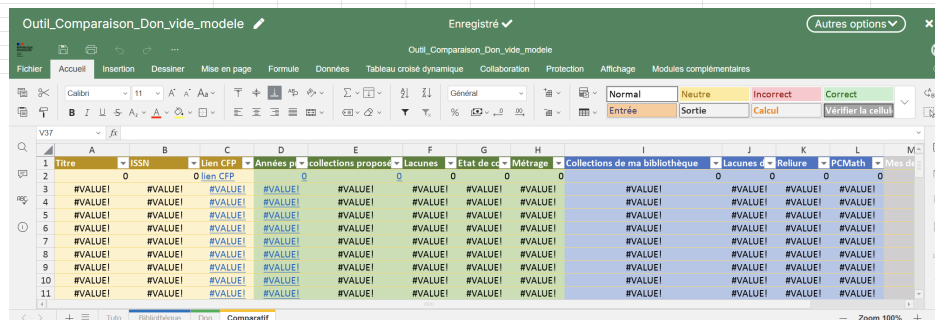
Outil_Comparaison_Don_vide_modele

Enregistré ✔

Autres options

Outil_Comparaison_Don_vide_modele

Fichier Accueil Insertion Dessiner Mise en page Formule Données Tableau croisé dynamique Collaboration Protection Affichage Modules complémentaires

Calibri 11 Général

Normal Neutre Incorrect Correct
Entrée Sortie Calcul Vérifier la cellule

V37 fx

| | A | B | C | D | E | F | G | H | I | J | K | L | M |
|---|---|---|---|---|---|---|---|---|---|---|---|---|---|
| 1 | Titre | ISSN | Lien CFP | Années p | collections proposé | Lacunes | Etat de co | Métrage | Collections de ma bibliothèque | Lacunes d | Reliure | PCMath | Mes de |
| 2 | 0 | | 0 lien CFP | 0 | 0 | 0 | 0 | 0 | 0 | 0 | 0 | 0 | |
| 3 | #VALUE! | #VALUE! | #VALUE! | #VALUE! | #VALUE! | #VALUE! | #VALUE! | #VALUE! | #VALUE! | #VALUE! | #VALUE! | #VALUE! | |
| 4 | #VALUE! | #VALUE! | #VALUE! | #VALUE! | #VALUE! | #VALUE! | #VALUE! | #VALUE! | #VALUE! | #VALUE! | #VALUE! | #VALUE! | |
| 5 | #VALUE! | #VALUE! | #VALUE! | #VALUE! | #VALUE! | #VALUE! | #VALUE! | #VALUE! | #VALUE! | #VALUE! | #VALUE! | #VALUE! | |
| 6 | #VALUE! | #VALUE! | #VALUE! | #VALUE! | #VALUE! | #VALUE! | #VALUE! | #VALUE! | #VALUE! | #VALUE! | #VALUE! | #VALUE! | |
| 7 | #VALUE! | #VALUE! | #VALUE! | #VALUE! | #VALUE! | #VALUE! | #VALUE! | #VALUE! | #VALUE! | #VALUE! | #VALUE! | #VALUE! | |
| 8 | #VALUE! | #VALUE! | #VALUE! | #VALUE! | #VALUE! | #VALUE! | #VALUE! | #VALUE! | #VALUE! | #VALUE! | #VALUE! | #VALUE! | |
| 9 | #VALUE! | #VALUE! | #VALUE! | #VALUE! | #VALUE! | #VALUE! | #VALUE! | #VALUE! | #VALUE! | #VALUE! | #VALUE! | #VALUE! | |
| 10 | #VALUE! | #VALUE! | #VALUE! | #VALUE! | #VALUE! | #VALUE! | #VALUE! | #VALUE! | #VALUE! | #VALUE! | #VALUE! | #VALUE! | |
| 11 | #VALUE! | #VALUE! | #VALUE! | #VALUE! | #VALUE! | #VALUE! | #VALUE! | #VALUE! | #VALUE! | #VALUE! | #VALUE! | #VALUE! | |

Tuto Bibliothèque Don Comparatif

Zoom 100%